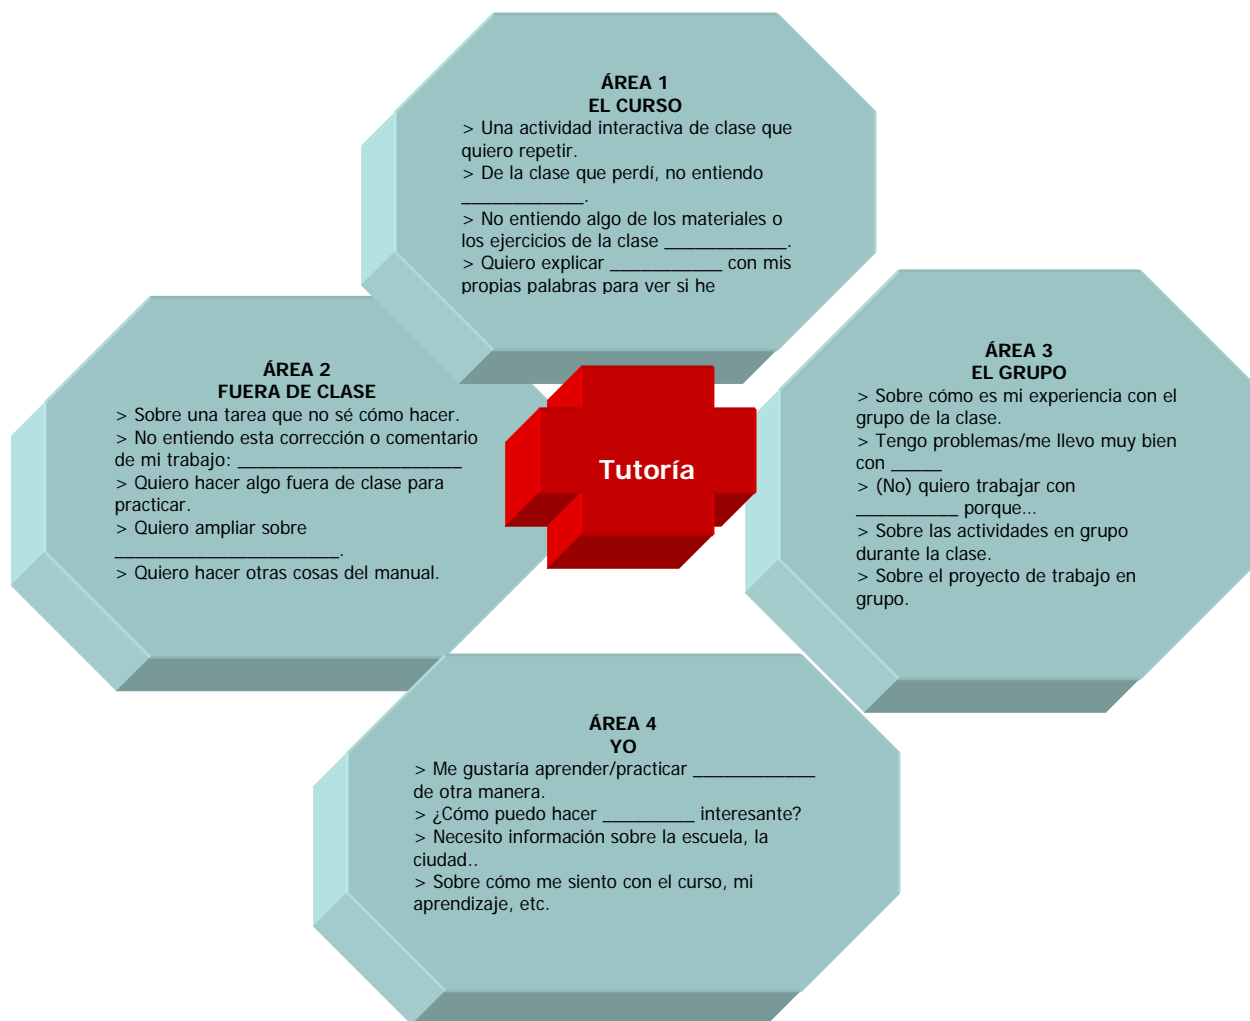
ÁREA 1
EL CURSO
> Una actividad interactiva de clase que quiero repetir.
> De la clase que perdí, no entiendo ____________.
> No entiendo algo de los materiales o los ejercicios de la clase ____________.
> Quiero explicar ___________ con mis propias palabras para ver si he

ÁREA 2
FUERA DE CLASE
> Sobre una tarea que no sé cómo hacer.
> No entiendo esta corrección o comentario de mi trabajo: ______________________
> Quiero hacer algo fuera de clase para practicar.
> Quiero ampliar sobre ______________________.
> Quiero hacer otras cosas del manual.

Tutoría

ÁREA 3
EL GRUPO
> Sobre cómo es mi experiencia con el grupo de la clase.
> Tengo problemas/me llevo muy bien con _____
> (No) quiero trabajar con __________ porque...
> Sobre las actividades en grupo durante la clase.
> Sobre el proyecto de trabajo en grupo.

ÁREA 4
YO
> Me gustaría aprender/practicar ____________ de otra manera.
> ¿Cómo puedo hacer _________ interesante?
> Necesito información sobre la escuela, la ciudad..
> Sobre cómo me siento con el curso, mi aprendizaje, etc.